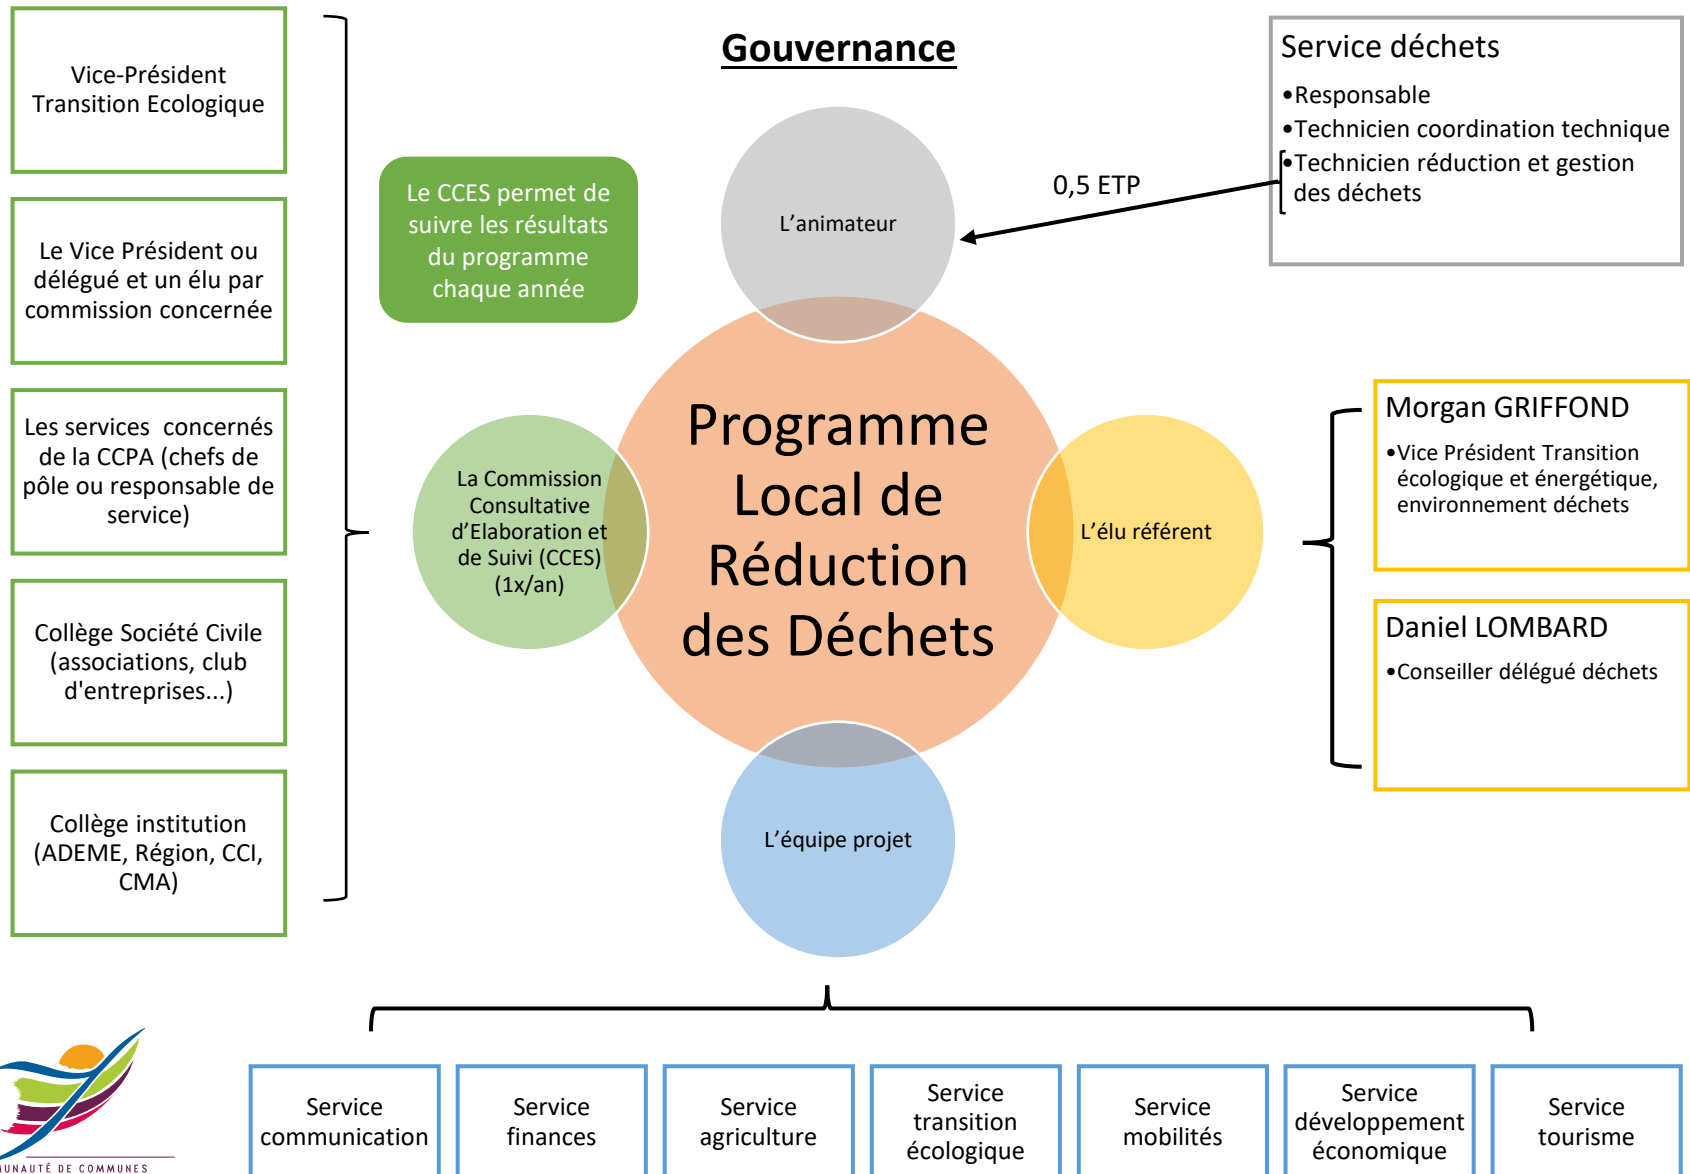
Vice-Président Transition Ecologique

Le Vice Président ou délégué et un élu par commission concernée

Les services concernés de la CCPA (chefs de pôle ou responsable de service)

Collège Société Civile (associations, club d'entreprises...)

Collège institution (ADEME, Région, CCI, CMA)

Gouvernance

Le CCES permet de suivre les résultats du programme chaque année

L'animateur

0,5 ETP

Service déchets
•Responsable
•Technicien coordination technique
•Technicien réduction et gestion des déchets

La Commission Consultative d'Elaboration et de Suivi (CCES) (1x/an)

Programme Local de Réduction des Déchets

L'élu référent

Morgan GRIFFOND
•Vice Président Transition écologique et énergétique, environnement déchets

Daniel LOMBARD
•Conseiller délégué déchets

L'équipe projet

Service communication

Service finances

Service agriculture

Service transition écologique

Service mobilités

Service développement économique

Service tourisme

UNAUTÉ DE COMMUNES